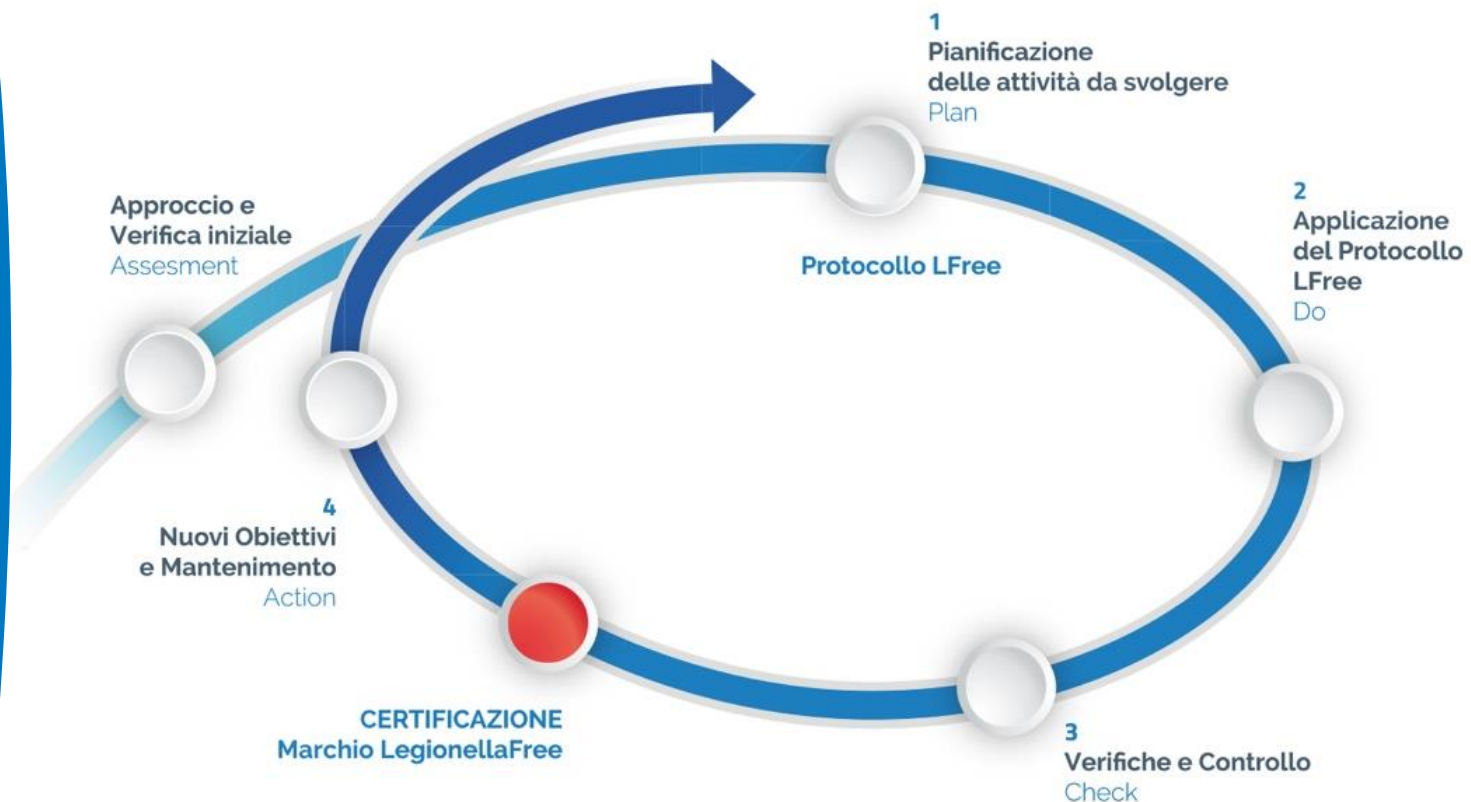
1
Pianificazione
delle attività da svolgere
Plan

Approccio e
Verifica iniziale
Assesment

Protocollo LFree

2
Applicazione
del Protocollo
LFree
Do

4
Nuovi Obiettivi
e Mantenimento
Action

CERTIFICAZIONE
Marchio LegionellaFree

3
Verifiche e Controllo
Check